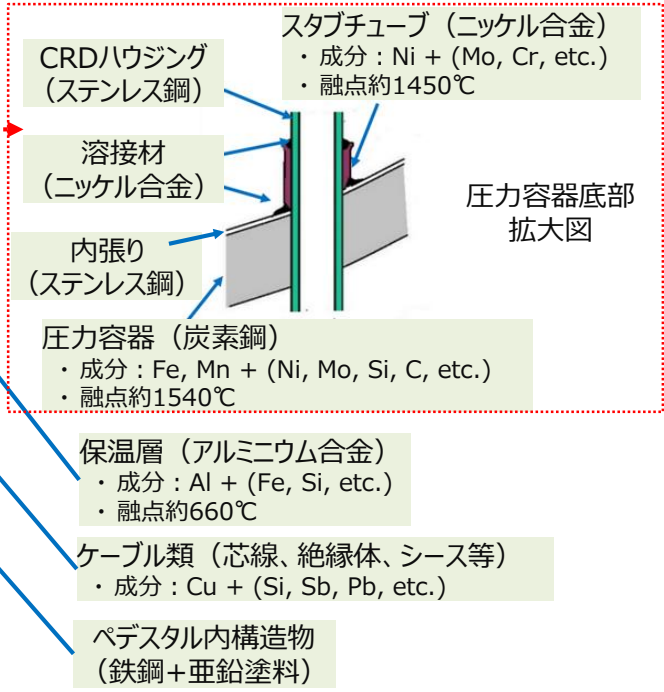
CRDハウジング
（ステンレス鋼）

スタブチューブ（ニッケル合金）
・成分：Ni + (Mo, Cr, etc.)
・融点約1450℃

溶接材
（ニッケル合金）

圧力容器底部
拡大図

内張り
（ステンレス鋼）

圧力容器（炭素鋼）
・成分：Fe, Mn + (Ni, Mo, Si, C, etc.)
・融点約1540℃

保温層（アルミニウム合金）
・成分：Al + (Fe, Si, etc.)
・融点約660℃

ケーブル類（芯線、絶縁体、シース等）
・成分：Cu + (Si, Sb, Pb, etc.)

ペデスタル内構造物
（鉄鋼＋亜鉛塗料）